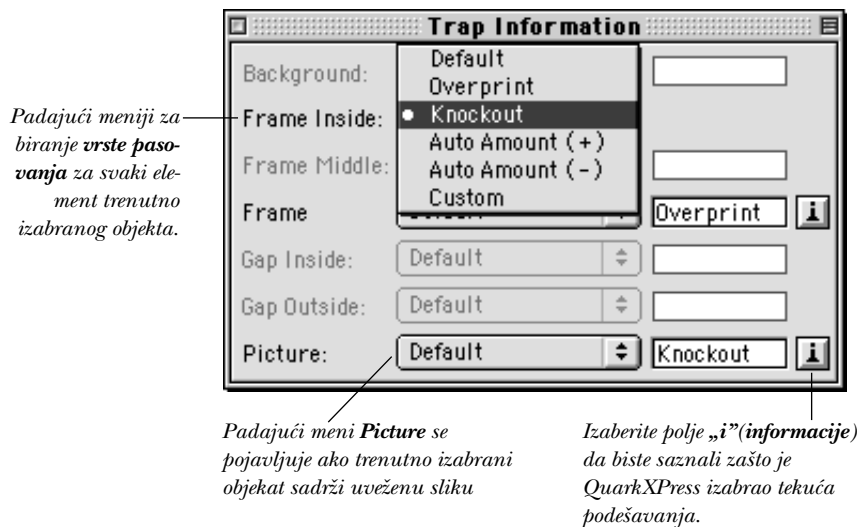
Padajući meniji za biranje **vrste pasovanja** za svaki element trenutno izabranog objekta.

Trap Information

Background:

Frame Inside:

Frame Middle:

Frame

Default
Overprint
• Knockout
Auto Amount (+)
Auto Amount (-)
Custom

Overprint

i

Gap Inside: Default

Gap Outside: Default

Picture: Default

Knockout

i

Padajući meni **Picture** se pojavljuje ako trenutno izabrani objekat sadrži uveženu sliku

Izaberite polje „i"(informacije) da biste saznali zašto je QuarkXPress izabrao tekuća podešavanja.